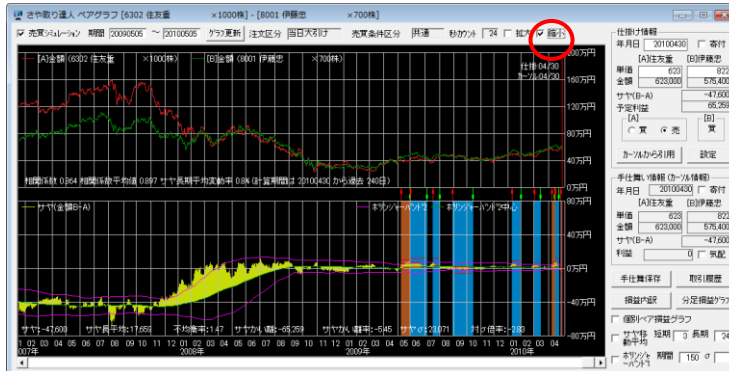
さや取り達人 ペアグラフ [6302 住友重 ×1000株] - [8001 伊藤忠 ×700株]

☑ 売買シミュレーション 期間 20090505 ~ 20100505 グラフ更新 注文区分 当日大引け 売買条件区分 共通 秒カウント 24 ☐ 拡大 ☑ 縮小

[A]金額 (6302 住友重 ×1000株) [B]金額 (8001 伊藤忠 ×700株)

仕掛:04/30
カーソル:04/30

160万円
120万円
80万円
40万円
0万円

相関係数 0.364 相関係数平均値 0.897 サヤ長期平均変動率 0.8% (計算期間は 20100430 から過去 240日)

サヤ(金額B-A) ボリンジャーバンド 2σ ボリンジャーバンド中心

80万円
40万円
0万円
-40万円
-80万円

サヤ:-47,600 サヤ長平均:17,659 不均衡率:1.47 サヤかい離率:-65,259 サヤかい離率:-5.45 サヤσ:23,071 σ倍率:-2.83

1 02 03 04 05 06 07 08 09 10 11 12 01 02 03 04 05 06 07 08 09 10 11 12 01 02 03 04 05 06 07 08 09 10 11 12 01 02 03 04
2007年 2008年 2009年 2010年

仕掛け情報
年月日 20100430 ☐ 寄付
[A]住友重 [B]伊藤忠
単価 623 822
金額 623,000 575,400
サヤ(B-A) -47,600
予定利益 65,259
[A] [B]
○ 買 ◉ 売 買
カーソルから引用 設定

手仕舞い情報(カーソル情報)
年月日 20100430 ☐ 寄付
[A]住友重 [B]伊藤忠
単価 623 822
金額 623,000 575,400
サヤ(B-A) -47,600
利益 0 ☐ 気配

手仕舞保存 取引履歴
損益内訳 分足損益グラフ
☐ 個別ペア損益グラフ
☐ サヤ移動平均 短期 3 長期 24
☐ ボリンジャーバンド 期間 150 σ